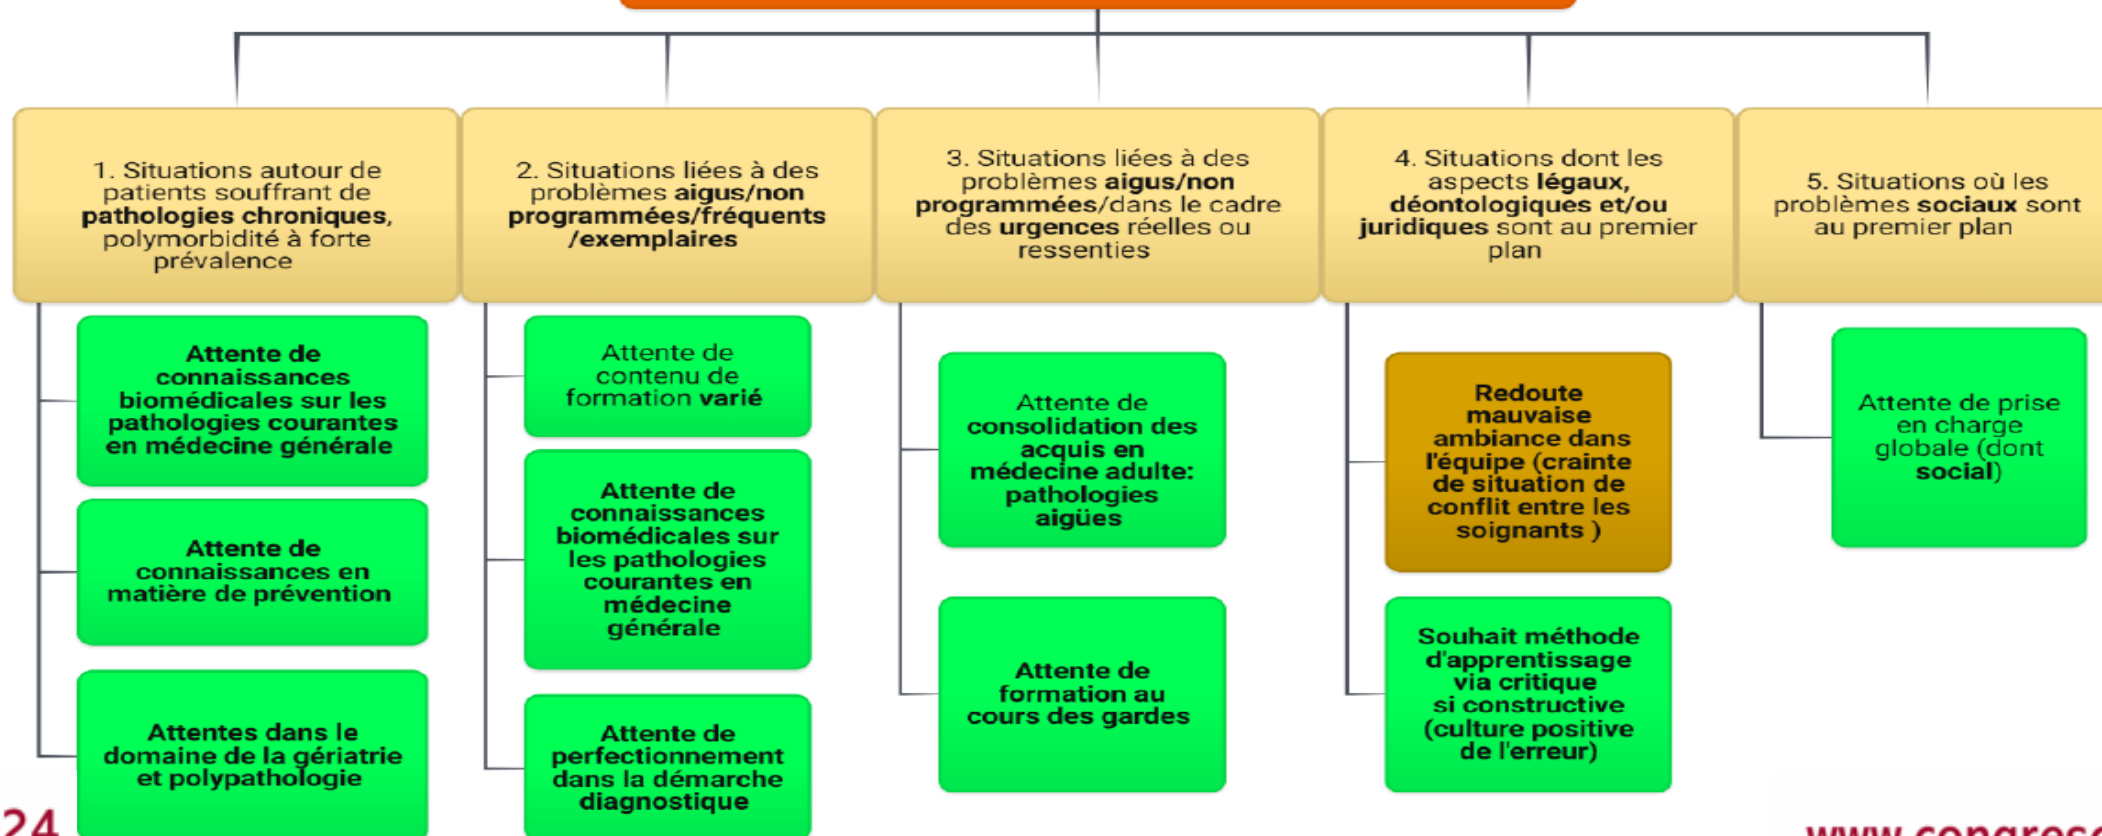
1. Situations autour de patients souffrant de pathologies chroniques, polymorbidité à forte prévalence

Attente de connaissances biomédicales sur les pathologies courantes en médecine générale

Attente de connaissances en matière de prévention

Attentes dans le domaine de la gériatrie et polypathologie

2. Situations liées à des problèmes aigus/non programmées/fréquents /exemplaires

Attente de contenu de formation varié

Attente de connaissances biomédicales sur les pathologies courantes en médecine générale

Attente de perfectionnement dans la démarche diagnostique

3. Situations liées à des problèmes aigus/non programmées/dans le cadre des urgences réelles ou ressenties

Attente de consolidation des acquis en médecine adulte: pathologies aigües

Attente de formation au cours des gardes

4. Situations dont les aspects légaux, déontologiques et/ou juridiques sont au premier plan

Redoute mauvaise ambiance dans l'équipe (crainte de situation de conflit entre les soignants )

Souhait méthode d'apprentissage via critique si constructive (culture positive de l'erreur)

5. Situations où les problèmes sociaux sont au premier plan

Attente de prise en charge globale (dont social)

24

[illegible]